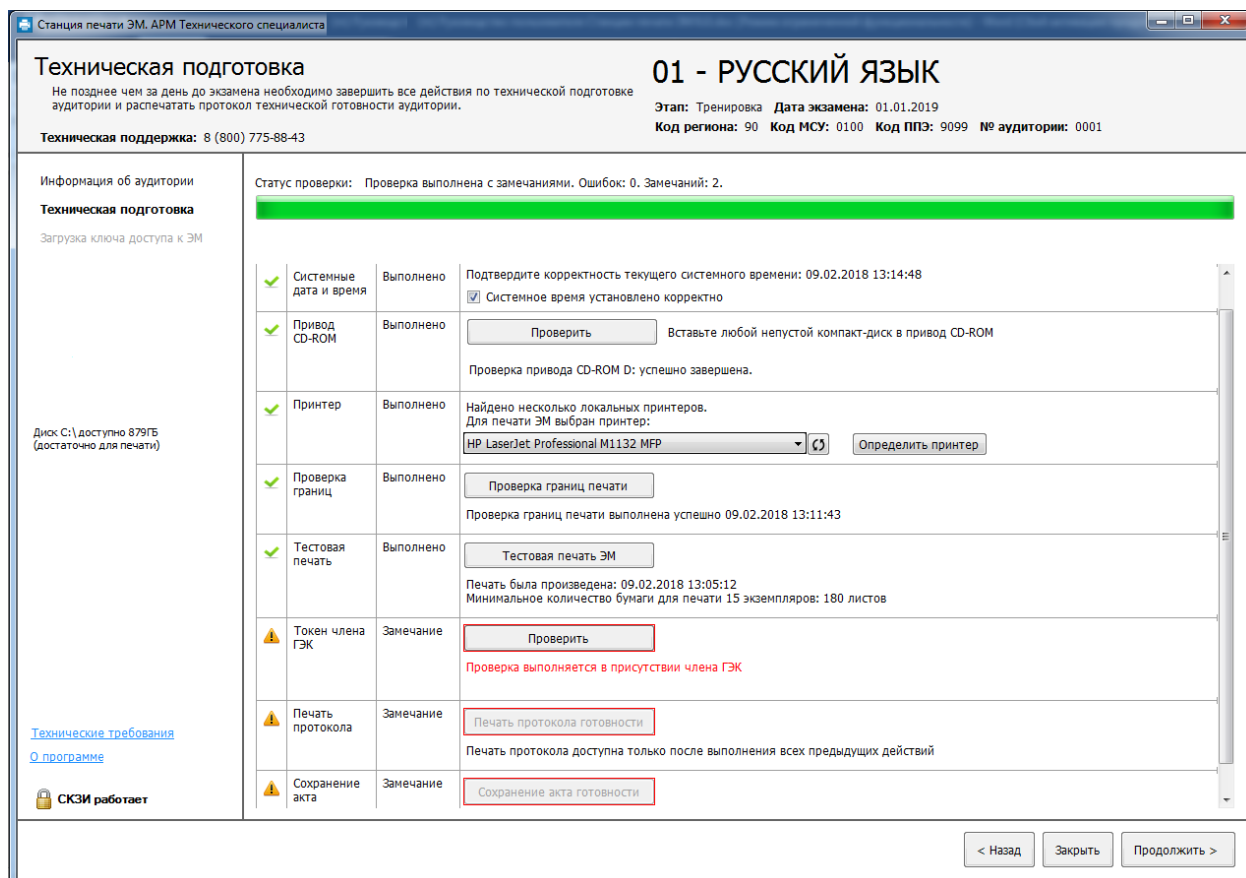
Станция печати ЭМ. АРМ Технического специалиста

Техническая подготовка
Не позднее чем за день до экзамена необходимо завершить все действия по технической подготовке аудитории и распечатать протокол технической готовности аудитории.

Техническая поддержка: 8 (800) 775-88-43

01 - РУССКИЙ ЯЗЫК
Этап: Тренировка Дата экзамена: 01.01.2019
Код региона: 90 Код МСУ: 0100 Код ППЭ: 9099 № аудитории: 0001

Информация об аудитории
Техническая подготовка
Загрузка ключа доступа к ЭМ

Диск C:\ доступно 879ГБ (достаточно для печати)

Технические требования
О программе

СКЗИ работает

Статус проверки: Проверка выполнена с замечаниями. Ошибок: 0. Замечаний: 2.

| | | | |
|---|---|---|---|
| ✓ | Системные дата и время | Выполнено | Подтвердите корректность текущего системного времени: 09.02.2018 13:14:48<br>☑ Системное время установлено корректно |
| ✓ | Привод CD-ROM | Выполнено | Проверить  Вставьте любой непустой компакт-диск в привод CD-ROM<br>Проверка привода CD-ROM D: успешно завершена. |
| ✓ | Принтер | Выполнено | Найдено несколько локальных принтеров.<br>Для печати ЭМ выбран принтер:<br>HP LaserJet Professional M1132 MFP  Определить принтер |
| ✓ | Проверка границ | Выполнено | Проверка границ печати<br>Проверка границ печати выполнена успешно 09.02.2018 13:11:43 |
| ✓ | Тестовая печать | Выполнено | Тестовая печать ЭМ<br>Печать была произведена: 09.02.2018 13:05:12<br>Минимальное количество бумаги для печати 15 экземпляров: 180 листов |
| ⚠ | Токен члена ГЭК | Замечание | Проверить<br>Проверка выполняется в присутствии члена ГЭК |
| ⚠ | Печать протокола | Замечание | Печать протокола готовности<br>Печать протокола доступна только после выполнения всех предыдущих действий |
| ⚠ | Сохранение акта | Замечание | Сохранение акта готовности |

< Назад Закрыть Продолжить >